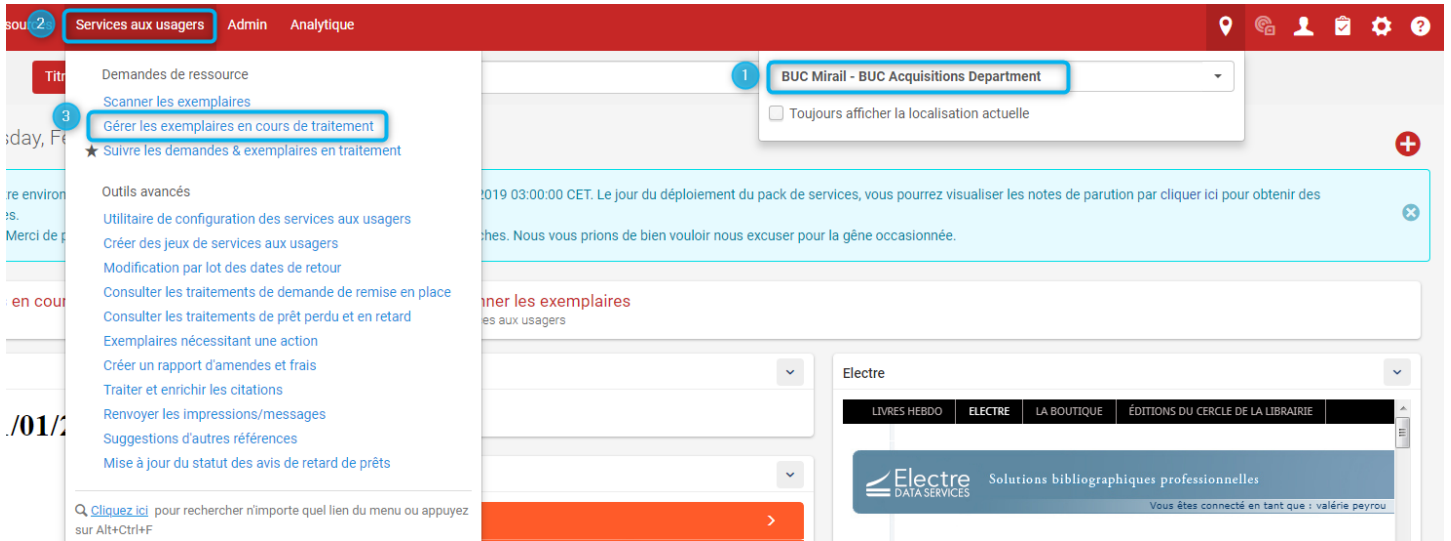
sour 2 Services aux usagers Admin Analytique

Titr

Demandes de ressource
Scanner les exemplaires
3 Gérer les exemplaires en cours de traitement
★ Suivre les demandes & exemplaires en traitement

Outils avancés
Utilitaire de configuration des services aux usagers
Créer des jeux de services aux usagers
Modification par lot des dates de retour
Consulter les traitements de demande de remise en place
Consulter les traitements de prêt perdu et en retard
Exemplaires nécessitant une action
Créer un rapport d'amendes et frais
Traiter et enrichir les citations
Renvoyer les impressions/messages
Suggestions d'autres références
Mise à jour du statut des avis de retard de prêts

Cliquez ici pour rechercher n'importe quel lien du menu ou appuyez sur Alt+Ctrl+F

1 BUC Mirail - BUC Acquisitions Department
Toujours afficher la localisation actuelle

sday, Fe

re environ 2019 03:00:00 CET. Le jour du déploiement du pack de services, vous pourrez visualiser les notes de parution par cliquer ici pour obtenir des es.
Merci de p ches. Nous vous prions de bien vouloir nous excuser pour la gêne occasionnée.

en cour nner les exemplaires
es aux usagers

./01/2

Electre

LIVRES HEBDO ELECTRE LA BOUTIQUE ÉDITIONS DU CERCLE DE LA LIBRAIRIE

Electre DATA SERVICES Solutions bibliographiques professionnelles
Vous êtes connecté en tant que : valérie peyrou